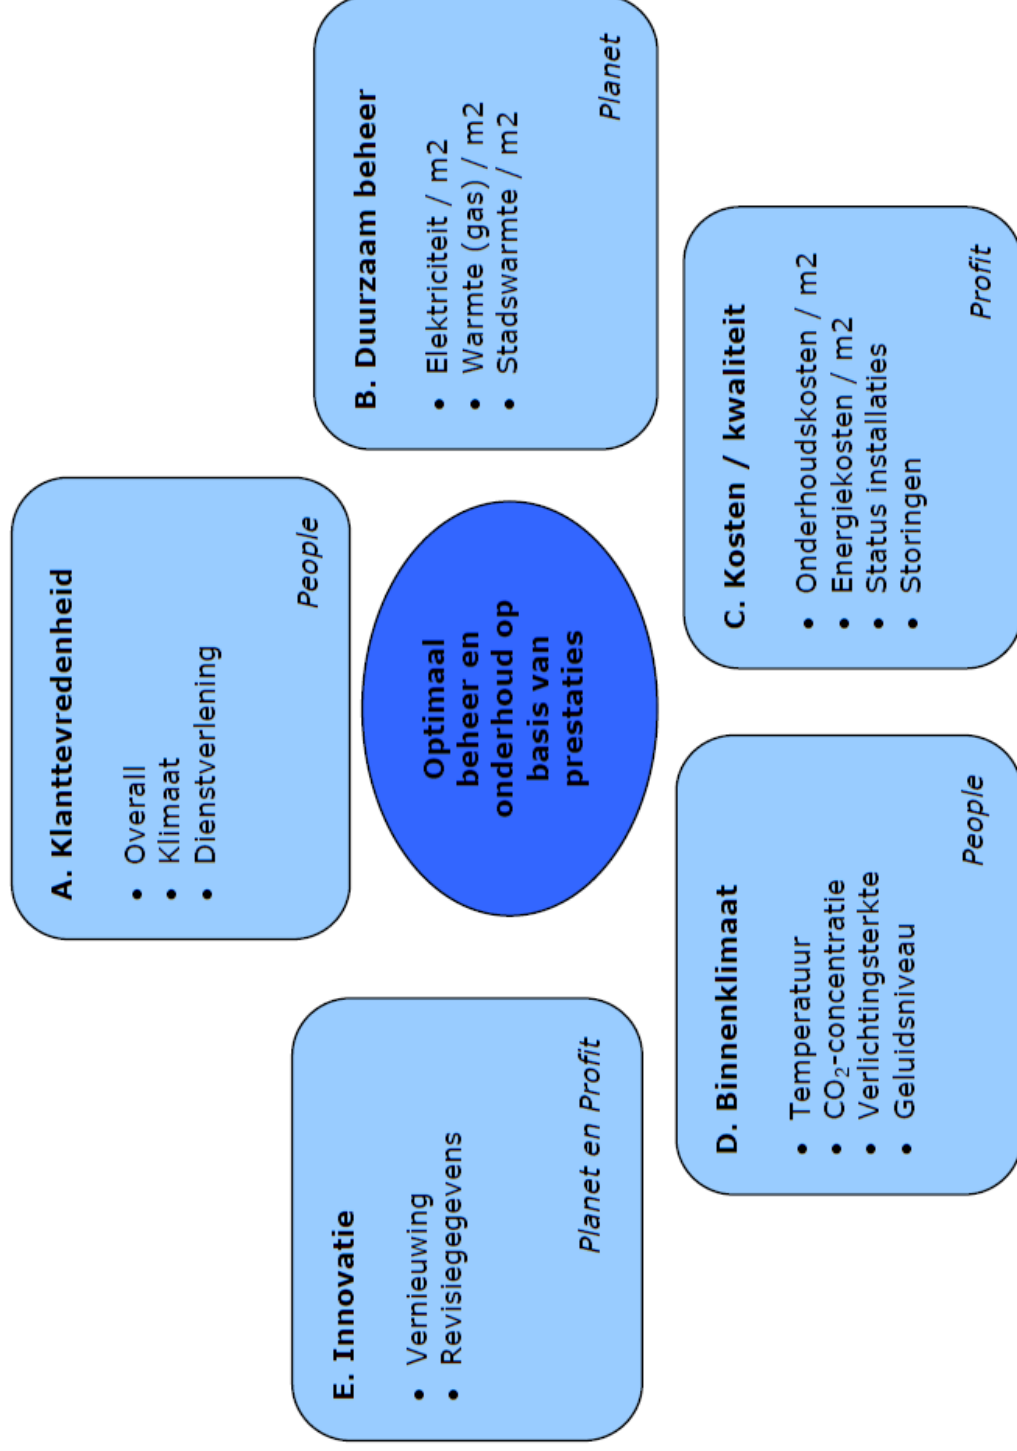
Optimaal beheer en onderhoud op basis van prestaties

A. Klanttevredenheid
• Overall
• Klimaat
• Dienstverlening
People

B. Duurzaam beheer
• Elektriciteit / m2
• Warmte (gas) / m2
• Stadswarmte / m2
Planet

C. Kosten / kwaliteit
• Onderhoudskosten / m2
• Energiekosten / m2
• Status installaties
• Storingen
Profit

D. Binnenklimaat
• Temperatuur
• $CO_2$-concentratie
• Verlichtingsterkte
• Geluidsniveau
People

E. Innovatie
• Vernieuwing
• Revisiegegevens
Planet en Profit